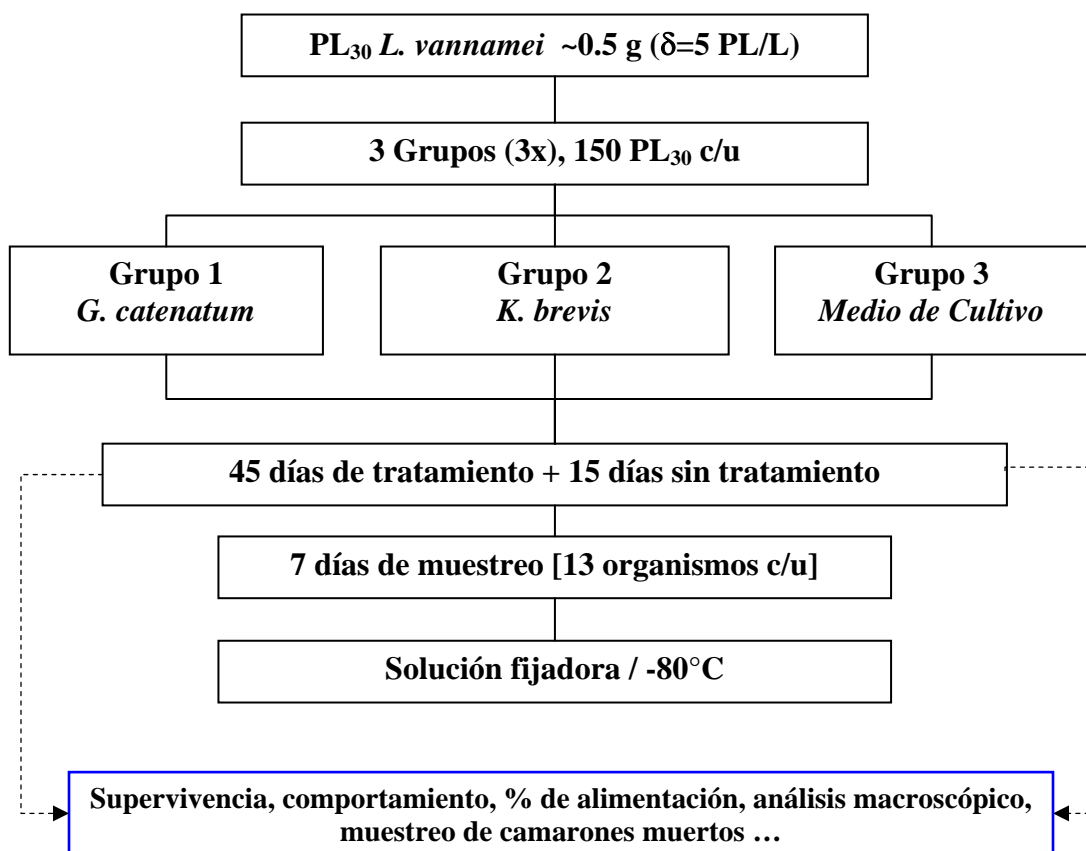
$PL_{30}$ *L. vannamei* ~0.5 g ($\delta$=5 PL/L)

3 Grupos (3x), 150 $PL_{30}$ c/u

Grupo 1
*G. catenatum*

Grupo 2
*K. brevis*

Grupo 3
*Medio de Cultivo*

45 días de tratamiento + 15 días sin tratamiento

7 días de muestreo [13 organismos c/u]

Solución fijadora / -80°C

Supervivencia, comportamiento, % de alimentación, análisis macroscópico, muestreo de camarones muertos …